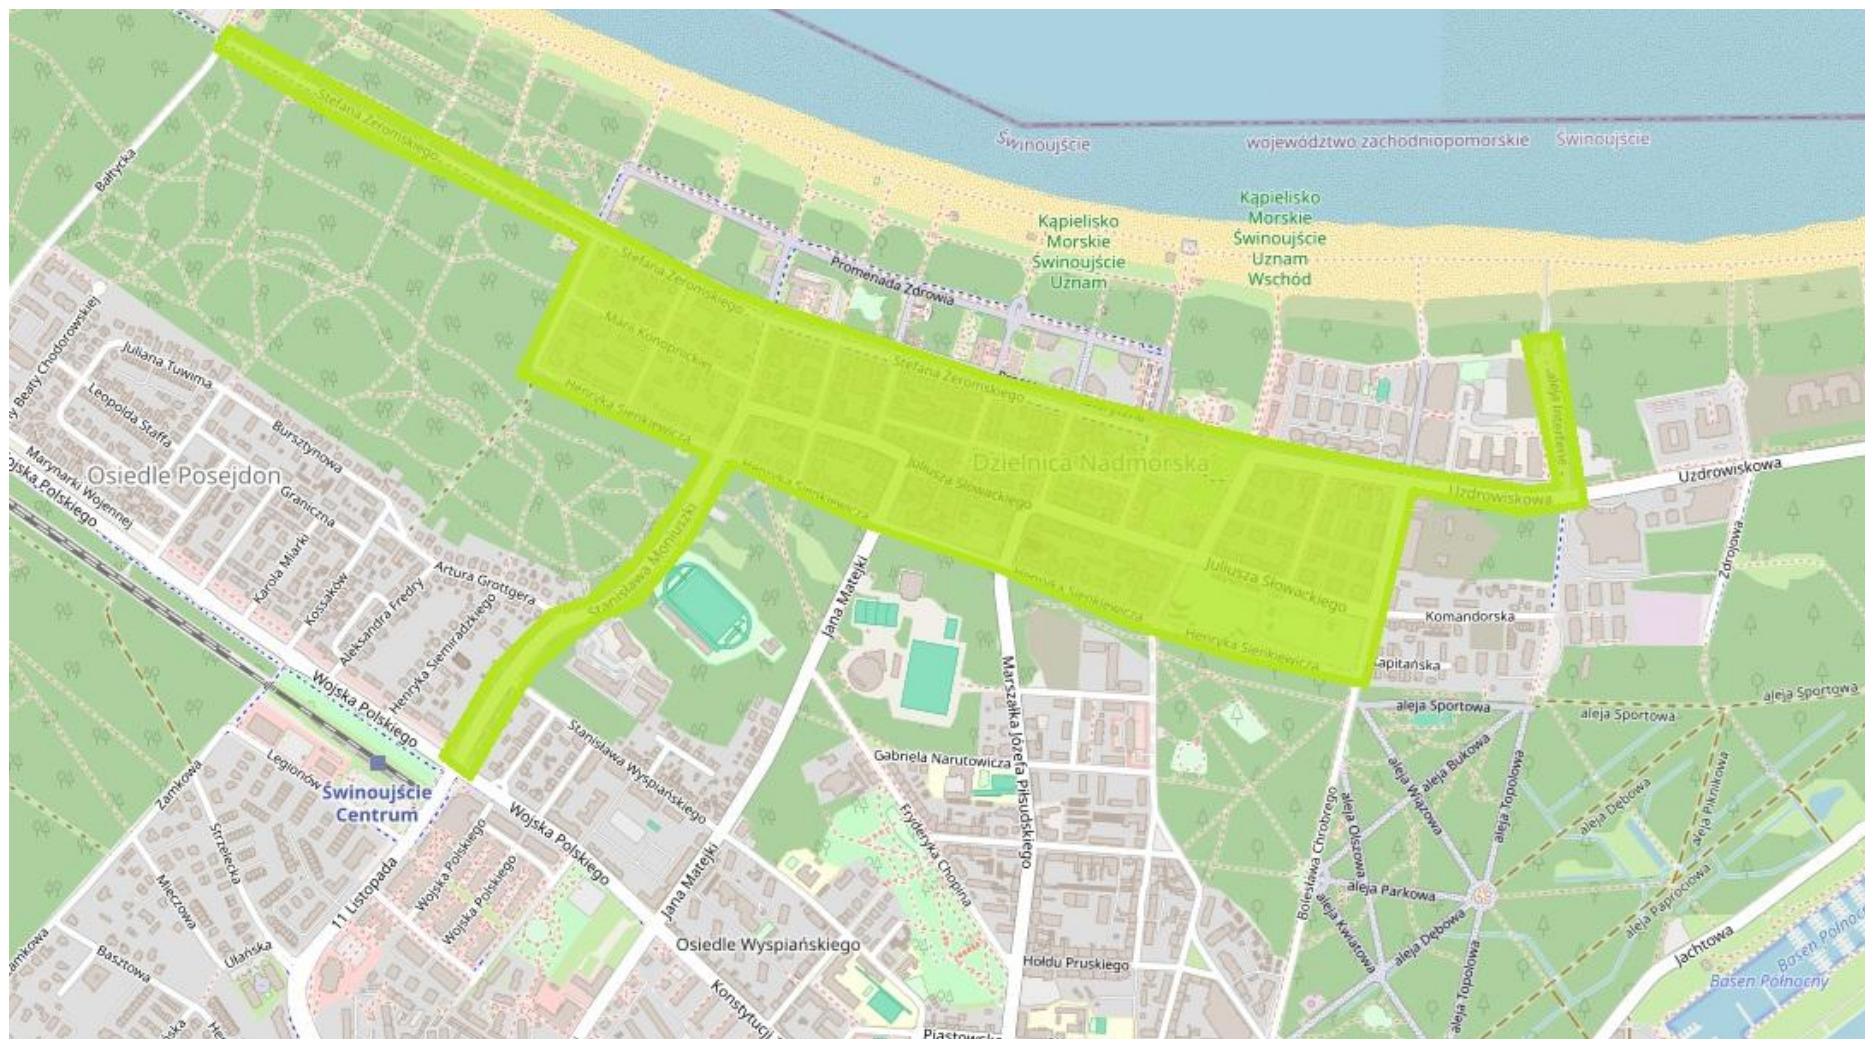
Świnoujście
województwo zachodniopomorskie
Świnoujście
Kąpielisko Morskie Świnoujście Uznam
Kąpielisko Morskie Świnoujście Uznam Wschód
Stefana Żeromskiego
Bałtycka
Stefana Żeromskiego
Promenada Zdrowia
Marii Konopnickiej
Stefana Żeromskiego
Henryka Sienkiewicza
aleja Interferie
Dzielnica Nadmorska
Uzdrowiskowa
Uzdrowiskowa
Juliusza Słowackiego
Henryka Sienkiewicza
Juliusza Słowackiego
Henryka Sienkiewicza
Henryka Sienkiewicza
Zdrojowa
Komandorska
Kapitańska
Stanisława Moniuszki
Jana Matejki
Marszałka Józefa Piłsudskiego
aleja Sportowa
aleja Sportowa
aleja Sportowa
Beaty Chodorowskiej
Juliana Tuwima
Leopolda Staffa
Bursztynowa
Osiedle Posejdon
Marynarki Wojennej
Wojska Polskiego
Graniczna
Karola Miarki
Kossaków
Artura Grottgera
Aleksandra Fredry
Henryka Siemiradzkiego
Wojska Polskiego
Legionów
Świnoujście Centrum
Zamkowa
Strzelecka
Mieczowa
11 Listopada
Wojska Polskiego
Wojska Polskiego
Wojska Polskiego
Stanisława Wyspiańskiego
Gabriela Narutowicza
Fryderyka Chopina
Jana Matejki
Osiedle Wyspiańskiego
Hołdu Pruskiego
Konstytucji
Piastowska
Bolesława Chrobrego
aleja Wiązowa
aleja Bukowa
aleja Topolowa
aleja Olszowa
aleja Kwiatowa
aleja Parkowa
aleja Dębowa
aleja Topolowa
aleja Dębowa
aleja Piknikowa
aleja Paprociowa
Jachtowa
Basen Północny
Basen Północny
Zamkowa
Basztowa
Ułańska
Hołdu